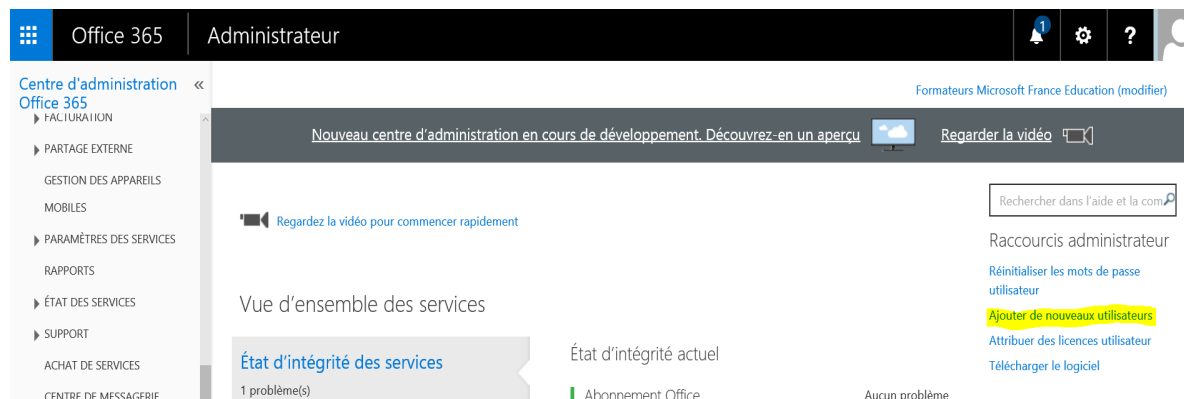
Office 365 | Administrateur

1

?

Centre d'administration Office 365 «

FACTURATION

PARTAGE EXTERNE

GESTION DES APPAREILS MOBILES

PARAMÈTRES DES SERVICES

RAPPORTS

ÉTAT DES SERVICES

SUPPORT

ACHAT DE SERVICES

CENTRE DE MESSAGERIE

Formateurs Microsoft France Education (modifier)

Nouveau centre d'administration en cours de développement. Découvrez-en un aperçu

Regarder la vidéo

Regardez la vidéo pour commencer rapidement

Rechercher dans l'aide et la com

Raccourcis administrateur

Réinitialiser les mots de passe utilisateur

Ajouter de nouveaux utilisateurs

Attribuer des licences utilisateur

Télécharger le logiciel

Vue d'ensemble des services

État d'intégrité des services

1 problème(s)

État d'intégrité actuel

Abonnement Office

Aucun problème